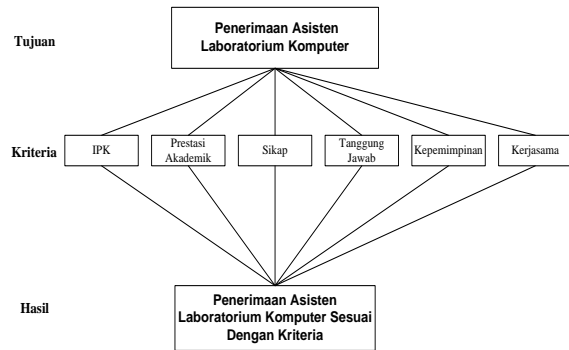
Tujuan

Penerimaan Asisten Laboratorium Komputer

Kriteria

IPK

Prestasi Akademik

Sikap

Tanggung Jawab

Kepemimpinan

Kerjasama

Hasil

Penerimaan Asisten Laboratorium Komputer Sesuai Dengan Kriteria